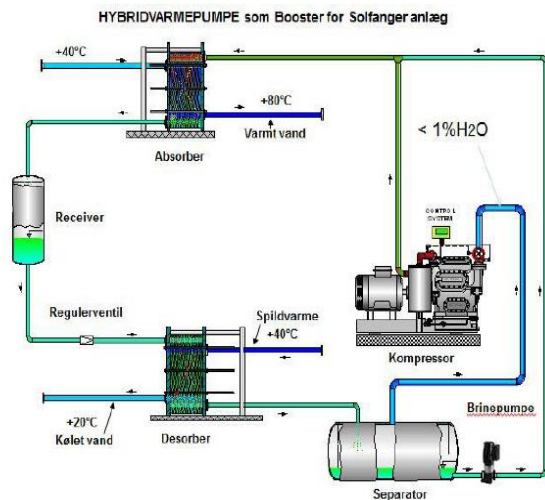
HYBRIDVARMEPUMPE som Booster for Solfanger anlæg

+40°C

+80°C

Varmt vand

Absorber

< 1%$H_2O$

Receiver

CONTROL SYSTEM

Regulerventil

Spildvarme

+40°C

Kompressor

+20°C

Kølet vand

Desorber

Brinepumpe

Separator